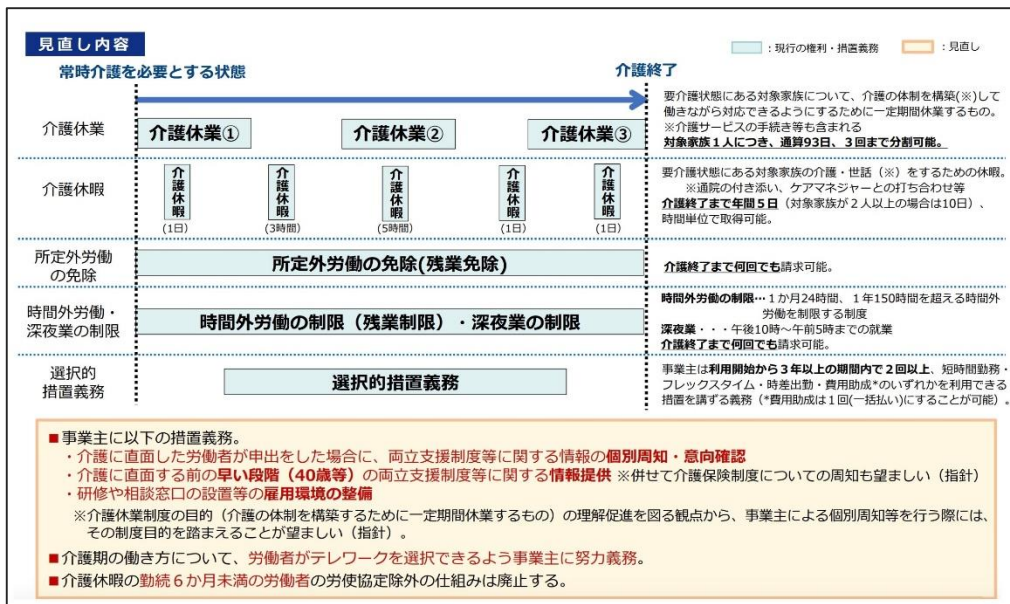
見直し内容

：現行の権利・措置義務　：見直し

常時介護を必要とする状態　介護終了

介護休業

介護休業①　介護休業②　介護休業③

要介護状態にある対象家族について、介護の体制を構築(※)して働きながら対応できるようにするために一定期間休業するもの。
※介護サービスの手続き等も含まれる
対象家族１人につき、通算93日、３回まで分割可能。

介護休暇

介護休暇 (1日)　介護休暇 (3時間)　介護休暇 (5時間)　介護休暇 (1日)　介護休暇 (1日)

要介護状態にある対象家族の介護・世話（※）をするための休暇。
※通院の付き添い、ケアマネジャーとの打ち合わせ等
介護終了まで年間５日（対象家族が２人以上の場合は10日）、時間単位で取得可能。

所定外労働の免除

所定外労働の免除(残業免除)

介護終了まで何回でも請求可能。

時間外労働・深夜業の制限

時間外労働の制限（残業制限）・深夜業の制限

時間外労働の制限…１か月24時間、１年150時間を超える時間外労働を制限する制度
深夜業・・・午後10時～午前5時までの就業
介護終了まで何回でも請求可能。

選択的措置義務

選択的措置義務

事業主は利用開始から３年以上の期間内で２回以上、短時間勤務・フレックスタイム・時差出勤・費用助成*のいずれかを利用できる措置を講ずる義務（*費用助成は１回(一括払い)にすることが可能）。

■事業主に以下の措置義務。
・介護に直面した労働者が申出をした場合に、両立支援制度等に関する情報の個別周知・意向確認
・介護に直面する前の早い段階（40歳等）の両立支援制度等に関する情報提供 ※併せて介護保険制度についての周知も望ましい（指針）
・研修や相談窓口の設置等の雇用環境の整備
※介護休業制度の目的（介護の体制を構築するために一定期間休業するもの）の理解促進を図る観点から、事業主による個別周知等を行う際には、その制度目的を踏まえることが望ましい（指針）。
■介護期の働き方について、労働者がテレワークを選択できるよう事業主に努力義務。
■介護休暇の勤続６か月未満の労働者の労使協定除外の仕組みは廃止する。